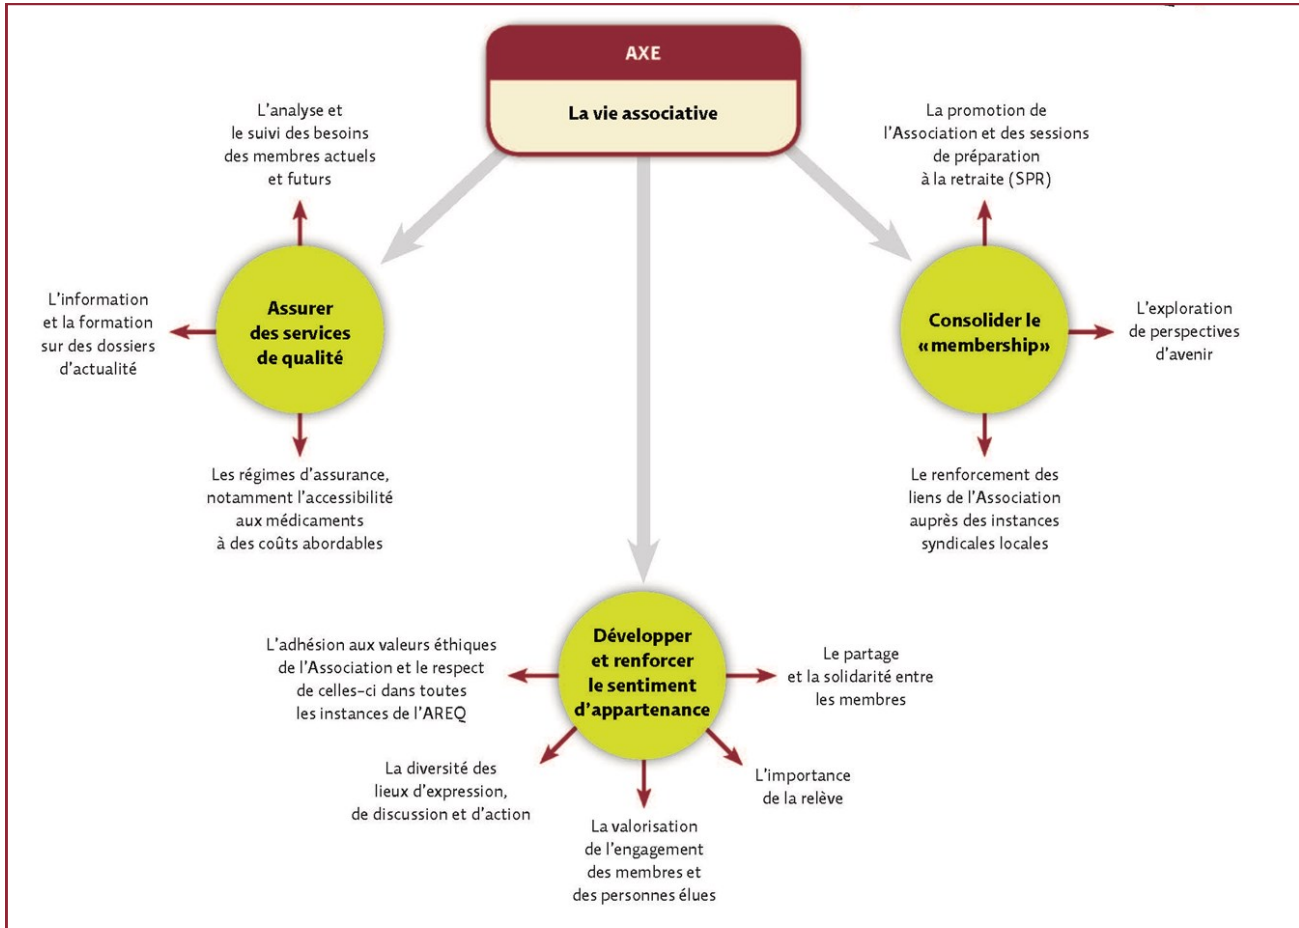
AXE

La vie associative

L'analyse et le suivi des besoins des membres actuels et futurs

L'information et la formation sur des dossiers d'actualité

Assurer des services de qualité

Les régimes d'assurance, notamment l'accessibilité aux médicaments à des coûts abordables

La promotion de l'Association et des sessions de préparation à la retraite (SPR)

Consolider le «membership»

L'exploration de perspectives d'avenir

Le renforcement des liens de l'Association auprès des instances syndicales locales

L'adhésion aux valeurs éthiques de l'Association et le respect de celles-ci dans toutes les instances de l'AREQ

Développer et renforcer le sentiment d'appartenance

Le partage et la solidarité entre les membres

La diversité des lieux d'expression, de discussion et d'action

L'importance de la relève

La valorisation de l'engagement des membres et des personnes élues